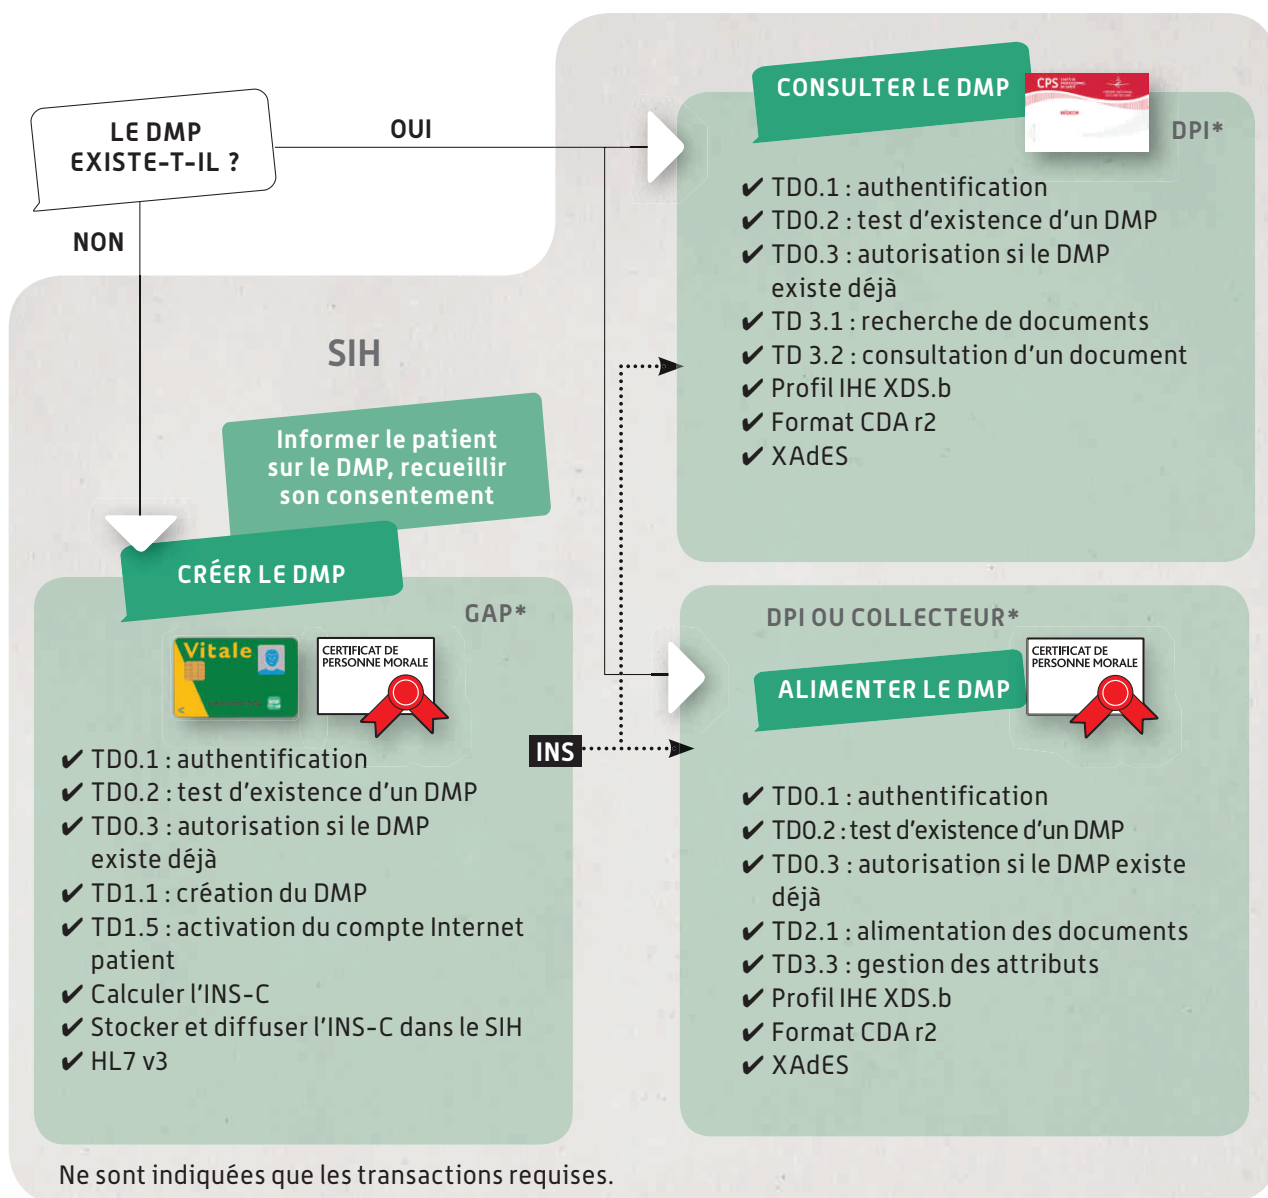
LE DMP EXISTE-T-IL ?

OUI

NON

CONSULTER LE DMP

CPS

DPI*

✔ TD0.1 : authentification
✔ TD0.2 : test d'existence d'un DMP
✔ TD0.3 : autorisation si le DMP existe déjà
✔ TD 3.1 : recherche de documents
✔ TD 3.2 : consultation d'un document
✔ Profil IHE XDS.b
✔ Format CDA r2
✔ XAdES

SIH

Informer le patient sur le DMP, recueillir son consentement

CRÉER LE DMP

GAP*

Vitale

CERTIFICAT DE PERSONNE MORALE

✔ TD0.1 : authentification
✔ TD0.2 : test d'existence d'un DMP
✔ TD0.3 : autorisation si le DMP existe déjà
✔ TD1.1 : création du DMP
✔ TD1.5 : activation du compte Internet patient
✔ Calculer l'INS-C
✔ Stocker et diffuser l'INS-C dans le SIH
✔ HL7 v3

INS

DPI OU COLLECTEUR*

ALIMENTER LE DMP

CERTIFICAT DE PERSONNE MORALE

✔ TD0.1 : authentification
✔ TD0.2 : test d'existence d'un DMP
✔ TD0.3 : autorisation si le DMP existe déjà
✔ TD2.1 : alimentation des documents
✔ TD3.3 : gestion des attributs
✔ Profil IHE XDS.b
✔ Format CDA r2
✔ XAdES

Ne sont indiquées que les transactions requises.